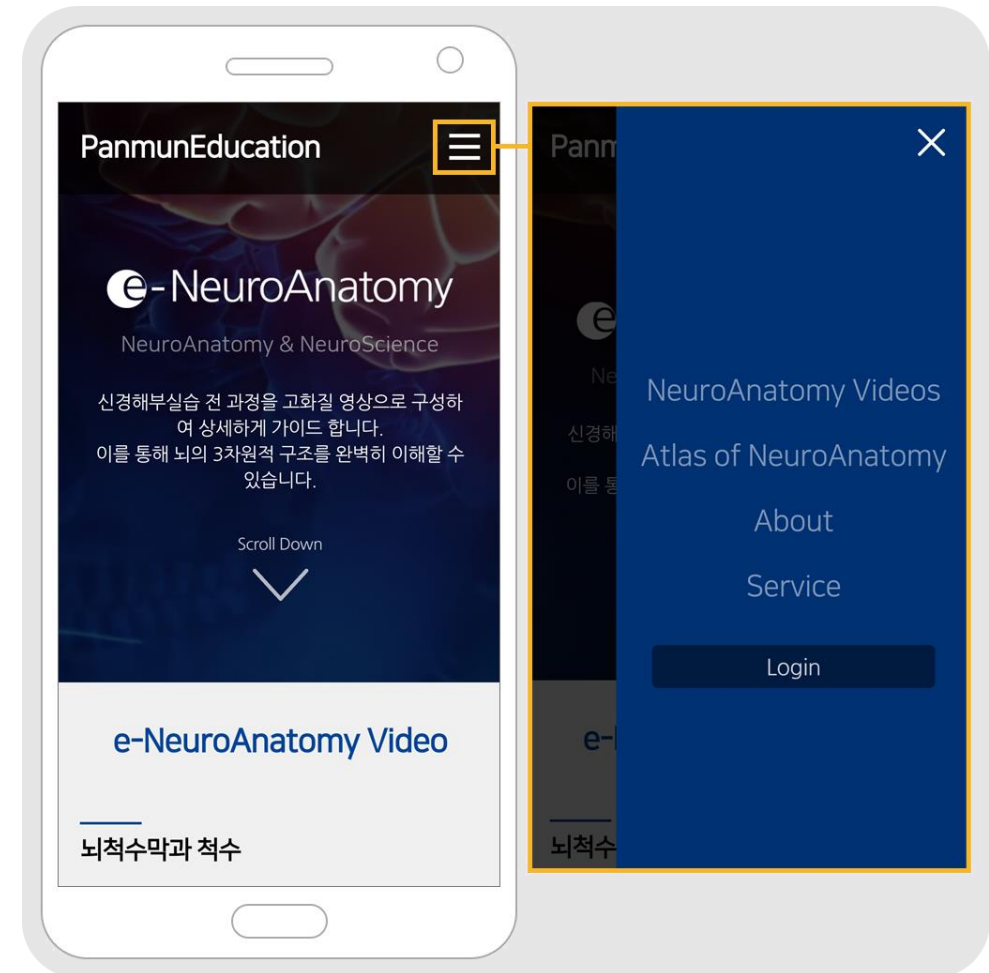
PanmunEducation

e-NeuroAnatomy

NeuroAnatomy & NeuroScience

신경해부실습 전 과정을 고화질 영상으로 구성하여 상세하게 가이드 합니다.
이를 통해 뇌의 3차원적 구조를 완벽히 이해할 수 있습니다.

Scroll Down

e-NeuroAnatomy Video

뇌척수막과 척수

Panm

e

Ne

신경해

이를 통

e-

뇌척수

NeuroAnatomy Videos

Atlas of NeuroAnatomy

About

Service

Login